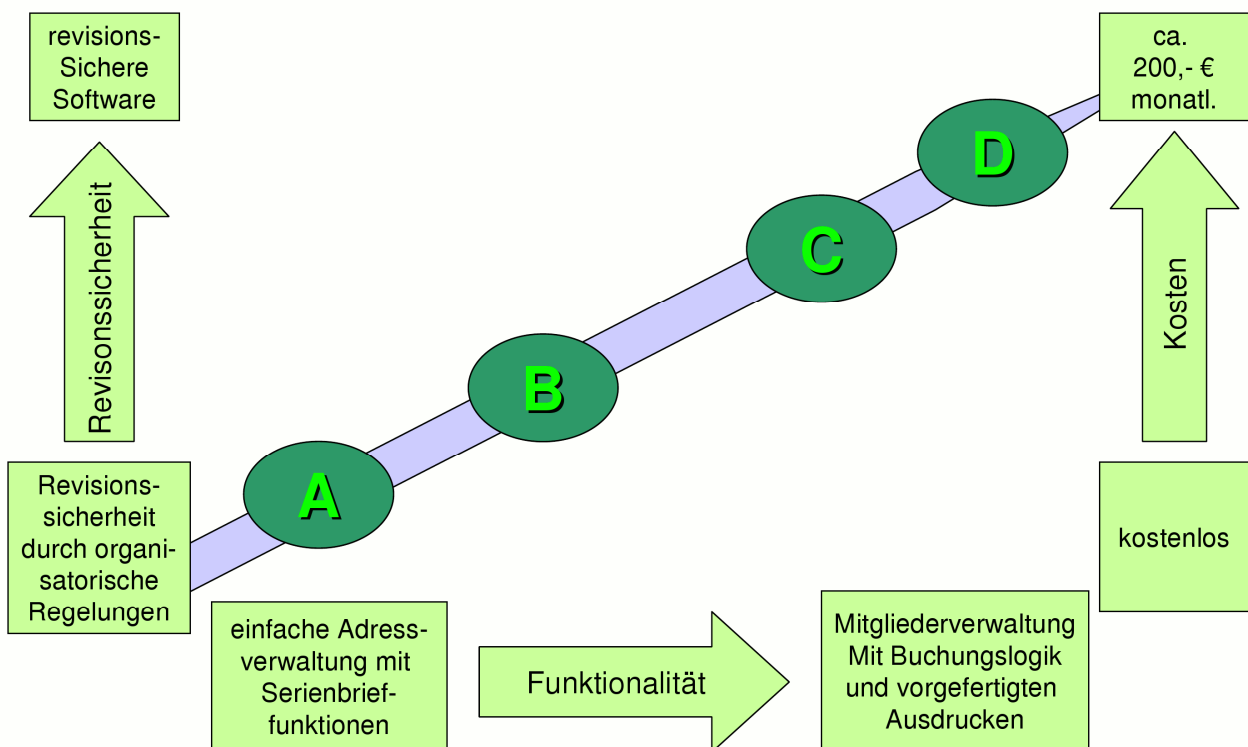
revisions-Sichere Software

Revisonssicherheit

Revisions-sicherheit durch organi-satorische Regelungen

A

B

C

D

ca. 200,- € monatl.

Kosten

kostenlos

einfache Adress-verwaltung mit Serienbrief-funktionen

Funktionalität

Mitgliederverwaltung Mit Buchungslogik und vorgefertigten Ausdrucken